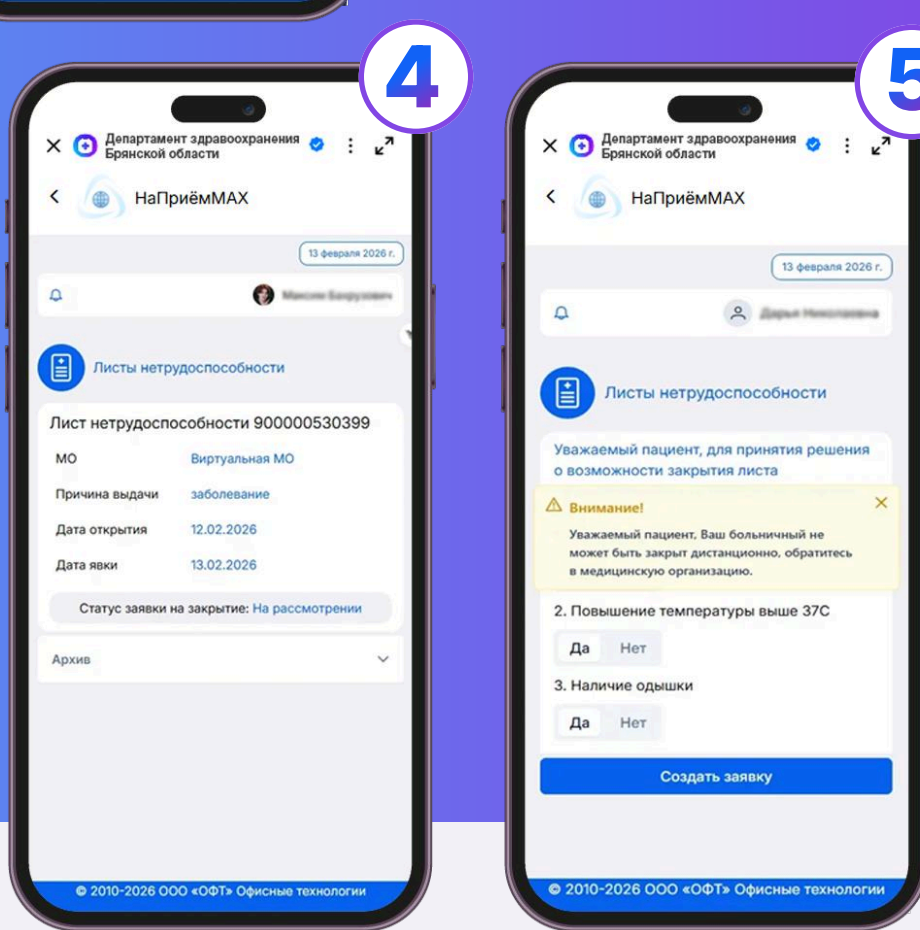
4

Департамент здравоохранения Брянской области

НаПриёмMAX

13 февраля 2026 г.

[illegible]

Листы нетрудоспособности

Лист нетрудоспособности 900000530399

| МО | Виртуальная МО |
|---|---|
| Причина выдачи | заболевание |
| Дата открытия | 12.02.2026 |
| Дата явки | 13.02.2026 |

Статус заявки на закрытие: На рассмотрении

Архив

© 2010-2026 ООО «ОФТ» Офисные технологии

5

Департамент здравоохранения Брянской области

НаПриёмMAX

13 февраля 2026 г.

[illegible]

Листы нетрудоспособности

Уважаемый пациент, для принятия решения о возможности закрытия листа

Внимание!

Уважаемый пациент, Ваш больничный не может быть закрыт дистанционно, обратитесь в медицинскую организацию.

2. Повышение температуры выше 37С

Да Нет

3. Наличие одышки

Да Нет

Создать заявку

© 2010-2026 ООО «ОФТ» Офисные технологии